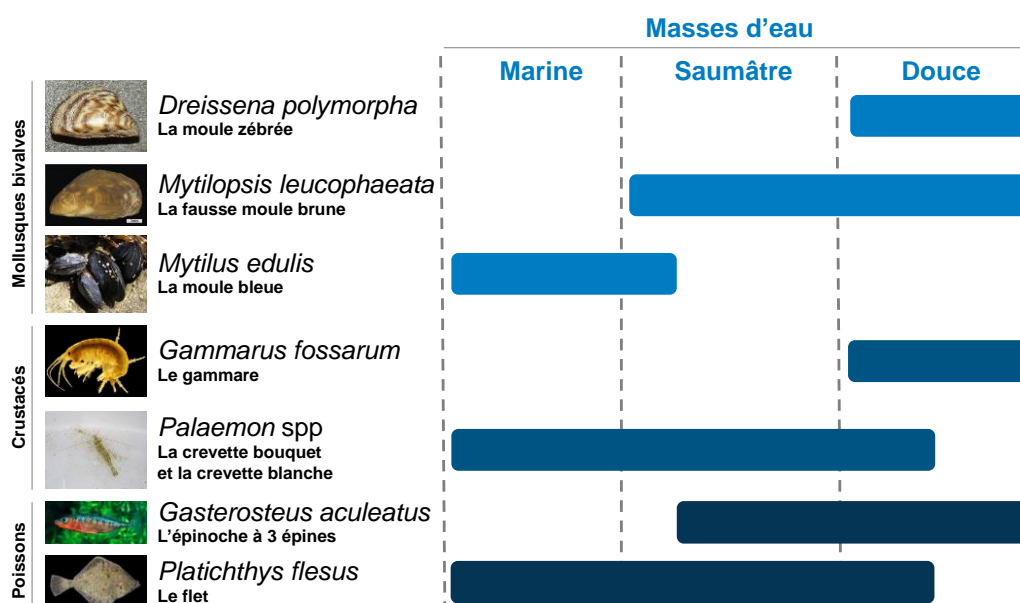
Masses d'eau

Marine | Saumâtre | Douce

Mollusques bivalves

Dreissena polymorpha
La moule zébrée

Mytilopsis leucophaeata
La fausse moule brune

Mytilus edulis
La moule bleue

Crustacés

Gammarus fossarum
Le gammare

Palaemon spp
La crevette bouquet et la crevette blanche

Poissons

Gasterosteus aculeatus
L'épinoche à 3 épines

Platichthys flesus
Le flet